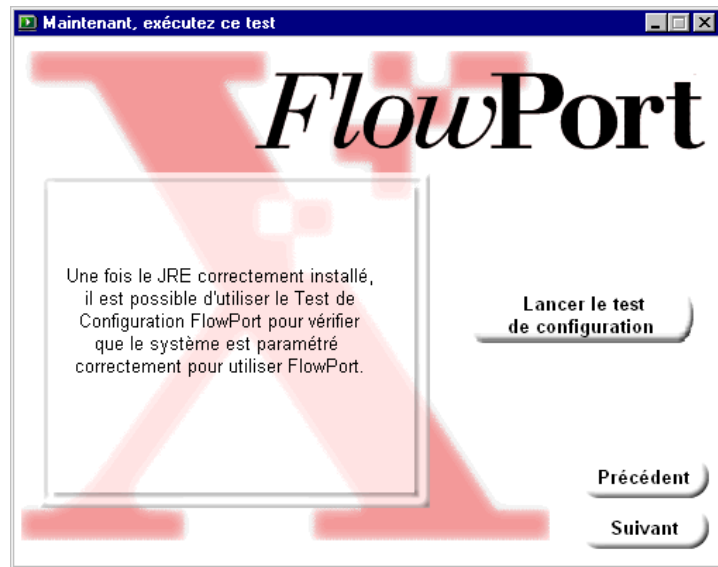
Maintenant, exécutez ce test

FlowPort

Une fois le JRE correctement installé, il est possible d'utiliser le Test de Configuration FlowPort pour vérifier que le système est paramétré correctement pour utiliser FlowPort.

Lancer le test de configuration

Précédent

Suivant